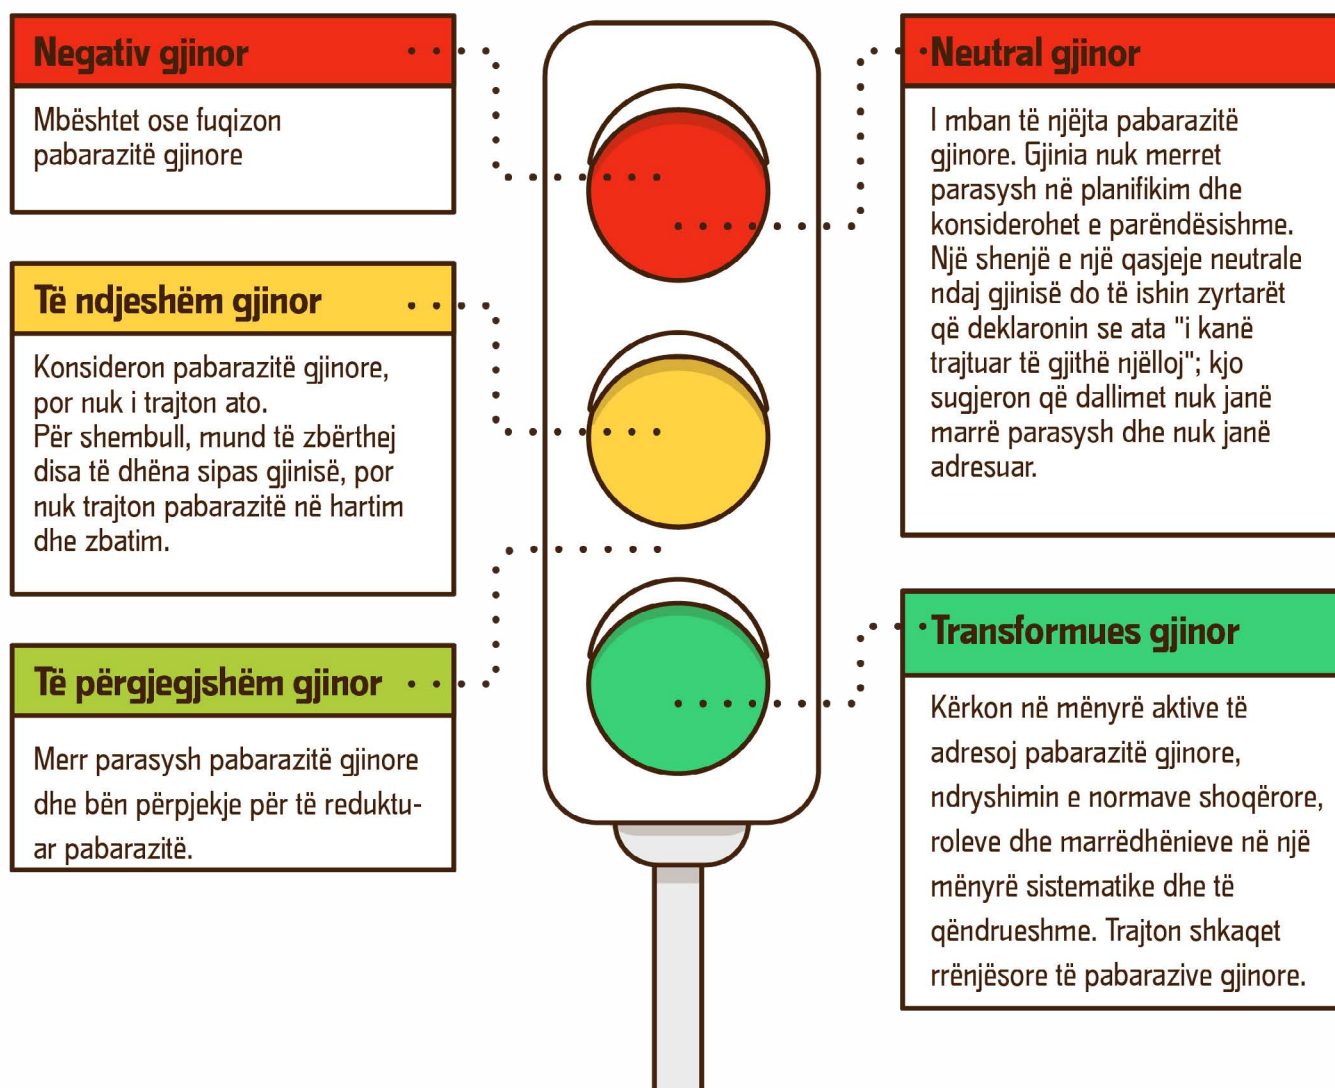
Negativ gjinor

Mbështet ose fuqizon pabarazitë gjinore

Të ndjeshëm gjinor

Konsideron pabarazitë gjinore, por nuk i trajton ato.
Për shembull, mund të zbërthej disa të dhëna sipas gjinisë, por nuk trajton pabarazitë në hartim dhe zbatim.

Të përgjegjshëm gjinor

Merr parasysh pabarazitë gjinore dhe bën përpjekje për të reduktuar pabarazitë.

Neutral gjinor

I mban të njëjta pabarazitë gjinore. Gjinia nuk merret parasysh në planifikim dhe konsiderohet e parëndësishme. Një shenjë e një qasjeje neutrale ndaj gjinisë do të ishin zyrtarët që deklaronin se ata "i kanë trajtuar të gjithë njëlloj"; kjo sugjeron që dallimet nuk janë marrë parasysh dhe nuk janë adresuar.

Transformues gjinor

Kërkon në mënyrë aktive të adresoj pabarazitë gjinore, ndryshimin e normave shoqërore, roleve dhe marrëdhënieve në një mënyrë sistematike dhe të qëndrueshme. Trajton shkaqet rrënjësore të pabarazive gjinore.